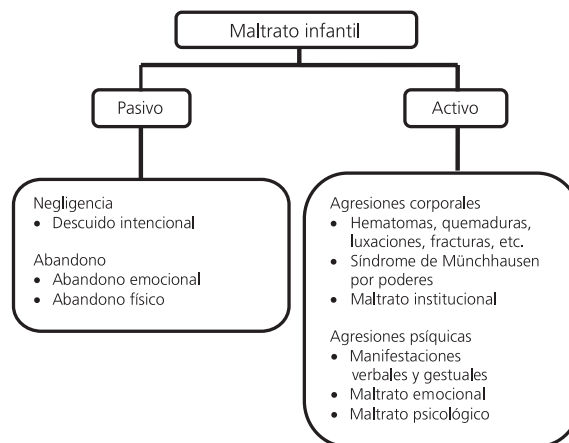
Maltrato infantil

Pasivo

Activo

Negligencia
• Descuido intencional

Abandono
• Abandono emocional
• Abandono físico

Agresiones corporales
• Hematomas, quemaduras, luxaciones, fracturas, etc.
• Síndrome de Münchhausen por poderes
• Maltrato institucional

Agresiones psíquicas
• Manifestaciones verbales y gestuales
• Maltrato emocional
• Maltrato psicológico